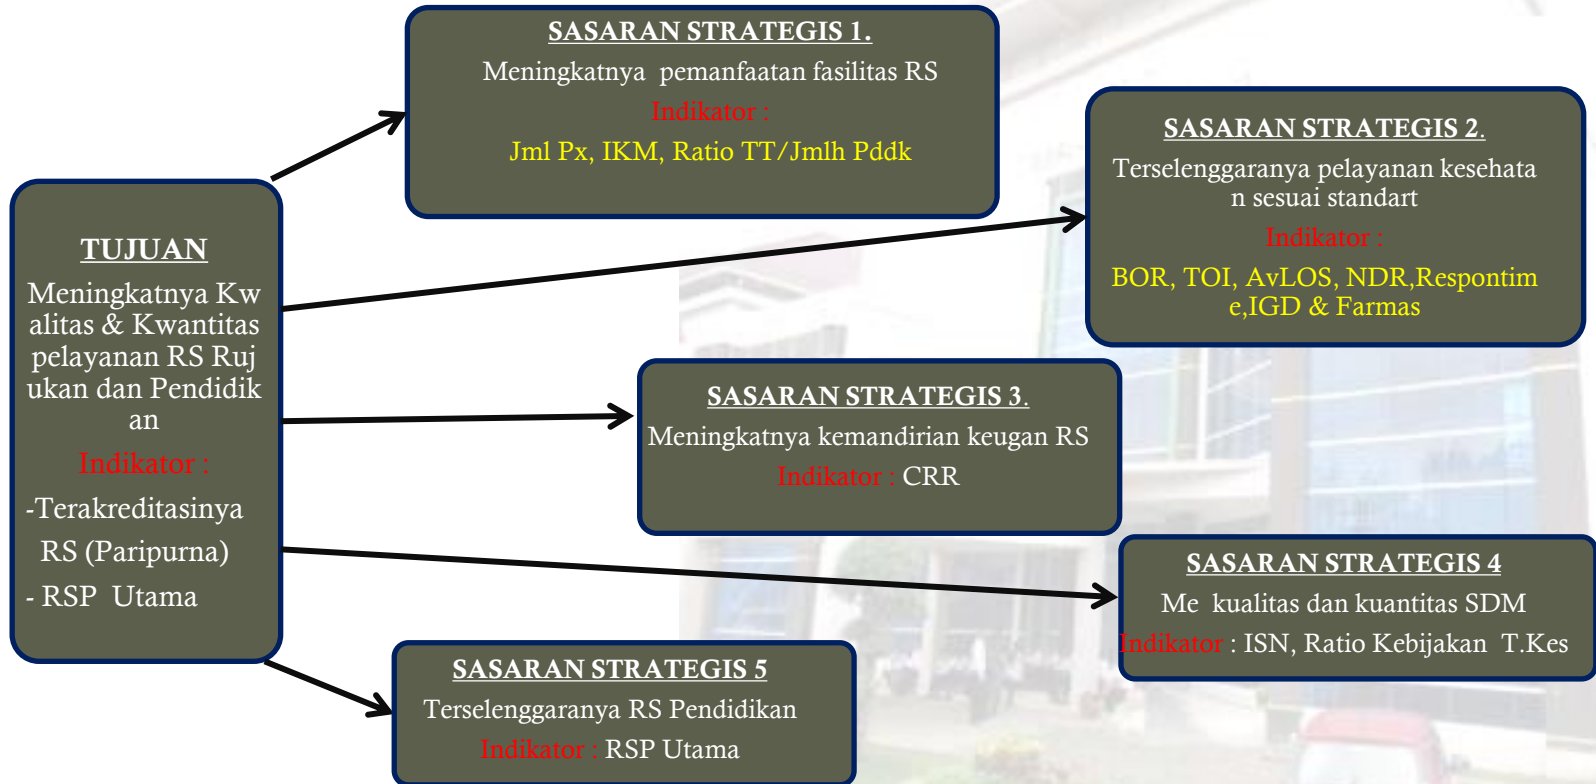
TUJUAN

Meningkatnya Kwalitas & Kwantitas pelayanan RS Rujukan dan Pendidikan

Indikator :

-Terakreditasinya RS (Paripurna)

- RSP Utama

SASARAN STRATEGIS 1.

Meningkatnya pemanfaatan fasilitas RS

Indikator :

Jml Px, IKM, Ratio TT/Jmlh Pddk

SASARAN STRATEGIS 2.

Terselenggaranya pelayanan kesehatan sesuai standart

Indikator :

BOR, TOI, AvLOS, NDR,Respontime,IGD & Farmas

SASARAN STRATEGIS 3.

Meningkatnya kemandirian keugan RS

Indikator : CRR

SASARAN STRATEGIS 4

Me kualitas dan kuantitas SDM

Indikator : ISN, Ratio Kebijakan T.Kes

SASARAN STRATEGIS 5

Terselenggaranya RS Pendidikan

Indikator : RSP Utama